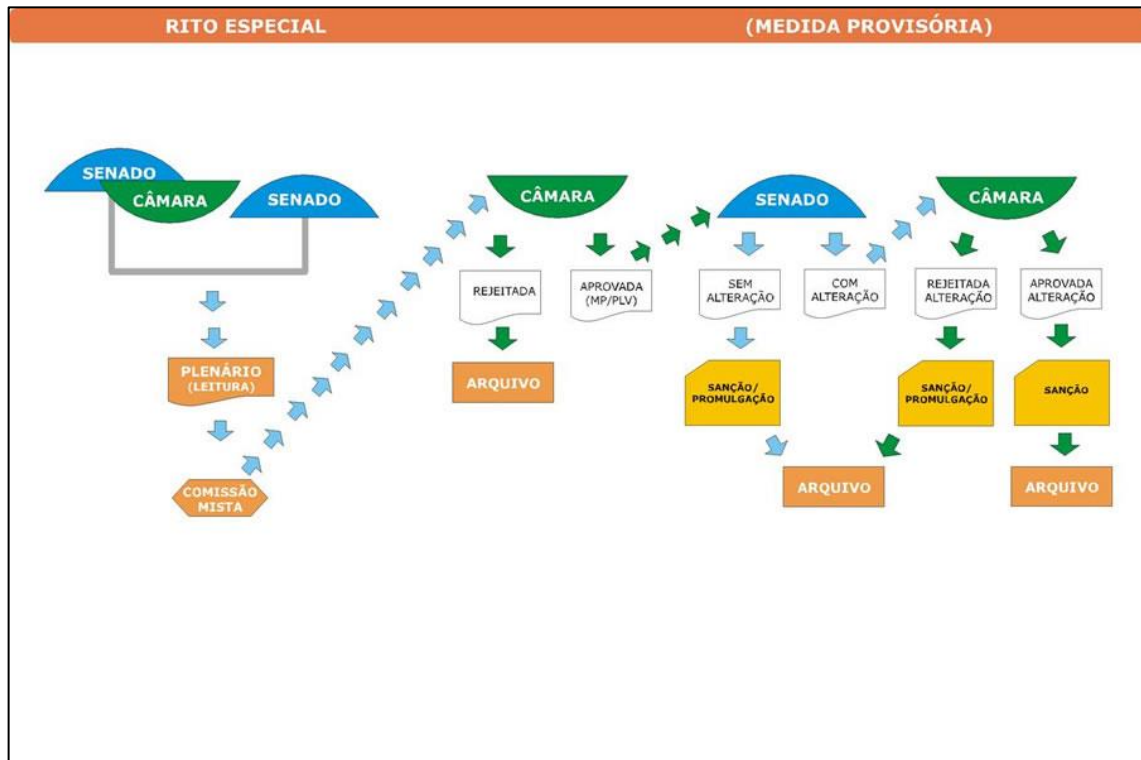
RITO ESPECIAL (MEDIDA PROVISÓRIA)

SENADO
CÂMARA
SENADO

PLENÁRIO (LEITURA)

COMISSÃO MISTA

CÂMARA

REJEITADA

ARQUIVO

APROVADA (MP/PLV)

SENADO

SEM ALTERAÇÃO

SANÇÃO/ PROMULGAÇÃO

COM ALTERAÇÃO

CÂMARA

REJEITADA ALTERAÇÃO

SANÇÃO/ PROMULGAÇÃO

APROVADA ALTERAÇÃO

SANÇÃO

ARQUIVO

ARQUIVO